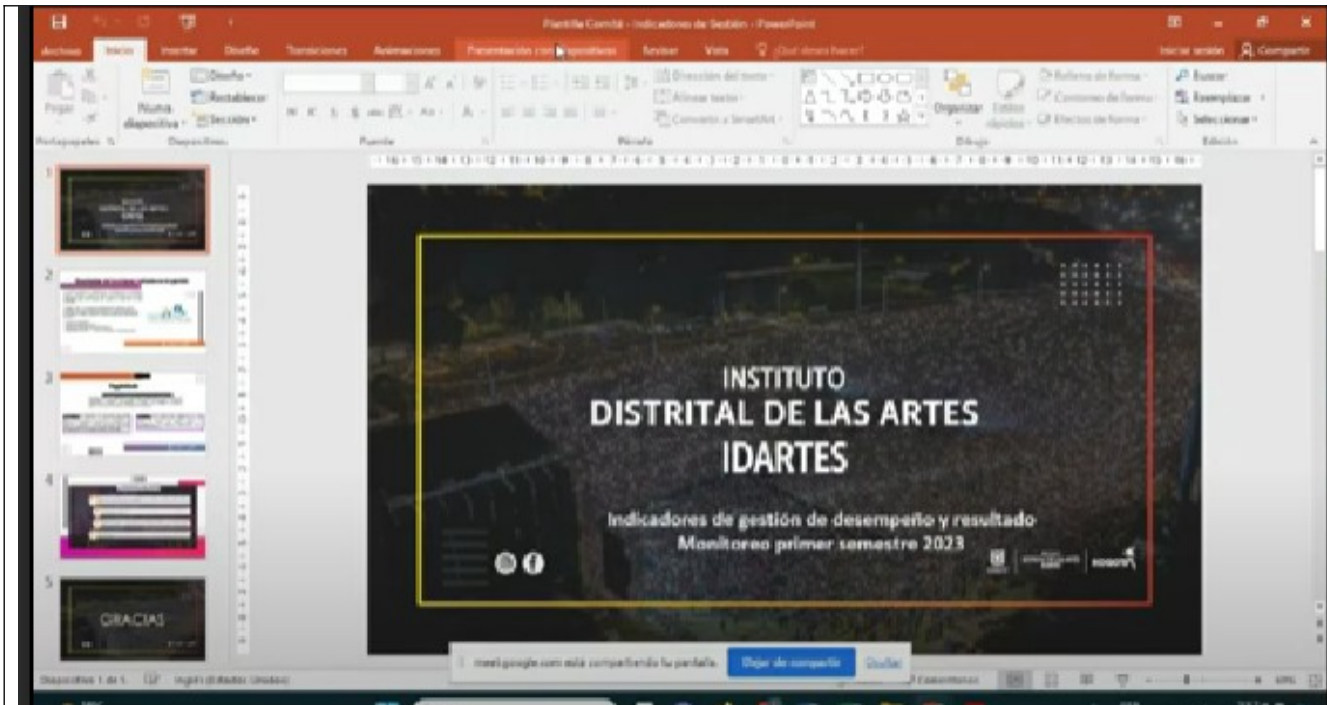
Plantilla Comité - Indicadores de Gestión - PowerPoint

Archivo Inicio Insertar Diseño Transiciones Animaciones Presentación con diapositivas Revisar Vista ¿Qué desea hacer? Iniciar sesión Compartir

Pegar Portapapeles Nueva diapositiva Diseño Restablecer Sección Diapositivas Fuente Párrafo Dirección del texto Alinear texto Convertir a SmartArt Organizar Estilos rápidos Relleno de forma Contorno de forma Efectos de forma Dibujo Buscar Reemplazar Seleccionar Edición

1
2
3
4
5 GRACIAS

INSTITUTO
DISTRITAL DE LAS ARTES
IDARTES

Indicadores de gestión de desempeño y resultado
Monitoreo primer semestre 2023

meet.google.com está compartiendo tu pantalla. Dejar de compartir Ocultar

Diapositiva 1 de 5 Inglés (Estados Unidos) Comentarios